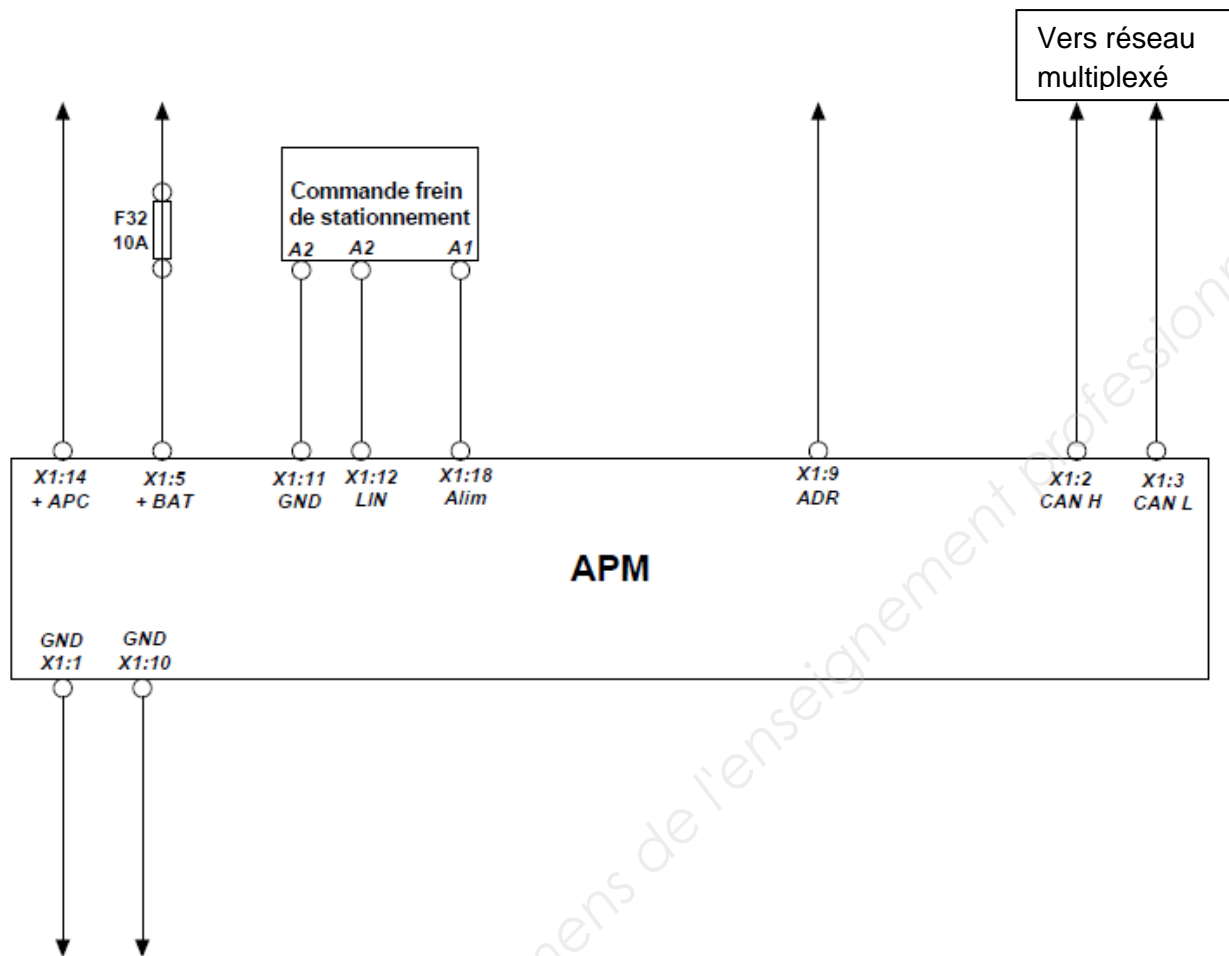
Vers réseau multiplexé

F32
10A

Commande frein de stationnement
A2 A2 A1

X1:14
+ APC

X1:5
+ BAT

X1:11
GND

X1:12
LIN

X1:18
Alim

X1:9
ADR

X1:2
CAN H

X1:3
CAN L

APM

GND
X1:1

GND
X1:10

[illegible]ens de l'enseignement professionn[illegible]